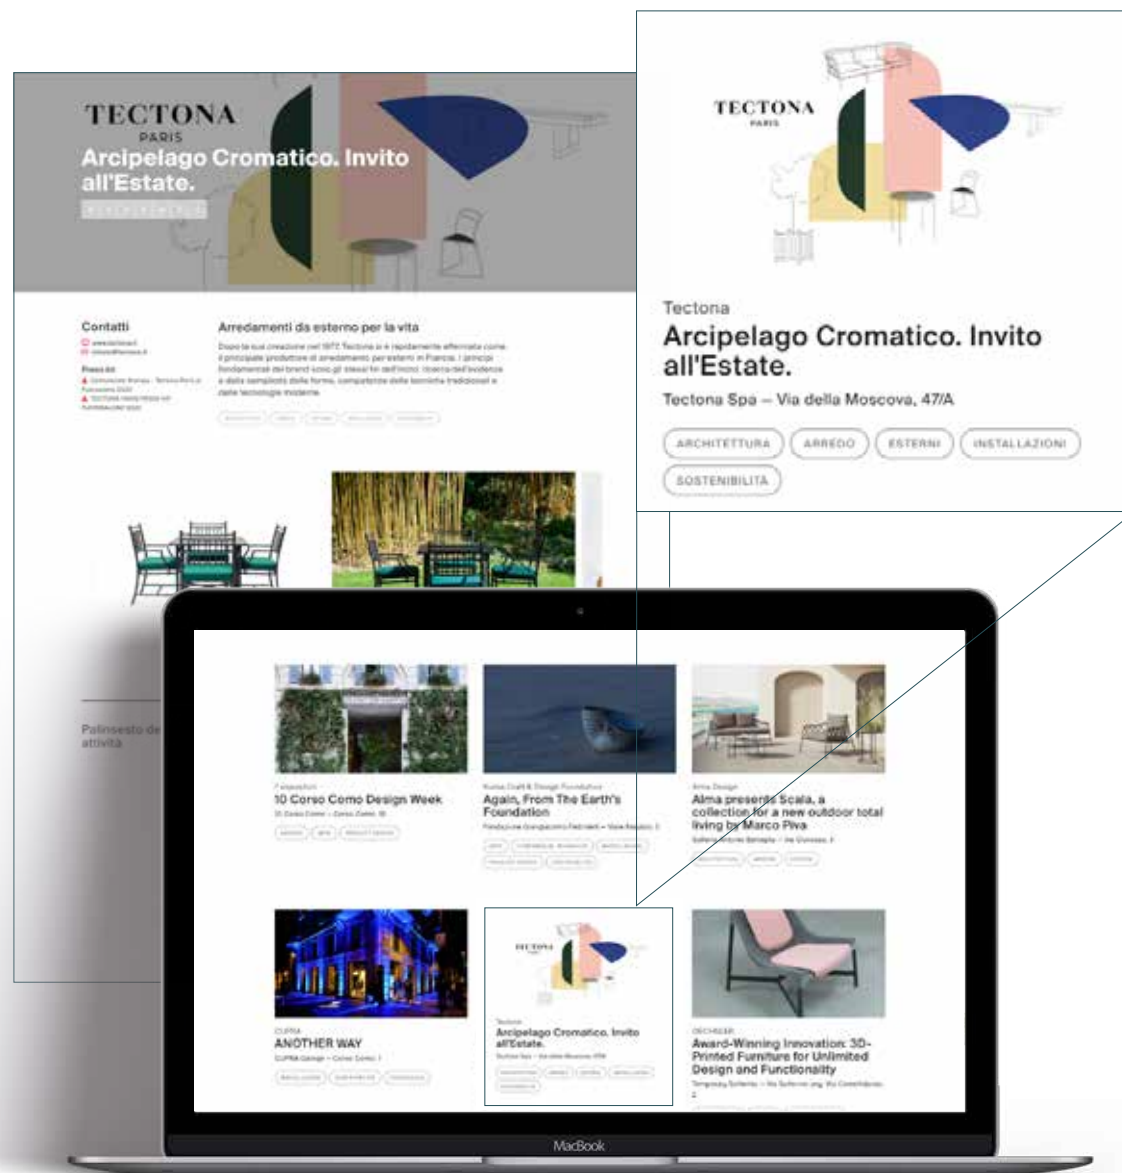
TECTONA
PARIS
Arcipelago Cromatico. Invito all'Estate.

Contatti

Arredamenti da esterno per la vita

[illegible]

Palinsesto de attività

TECTONA
PARIS

Tectona
Arcipelago Cromatico. Invito all'Estate.
Tectona Spa – Via della Moscova, 47/A
ARCHITETTURA
ARREDO
ESTERNI
INSTALLAZIONI
SOSTENIBILITÀ

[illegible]
10 Corso Como Design Week

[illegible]
Again, From The Earth's Foundation

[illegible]
Alma presents Scala, a collection for a new outdoor total living by Marco Piva

CUPRA
ANOTHER WAY

TECTONA
Tectona
Arcipelago Cromatico. Invito all'Estate.

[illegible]
Award-Winning Innovation: 3D-Printed Furniture for Unlimited Design and Functionality

MacBook